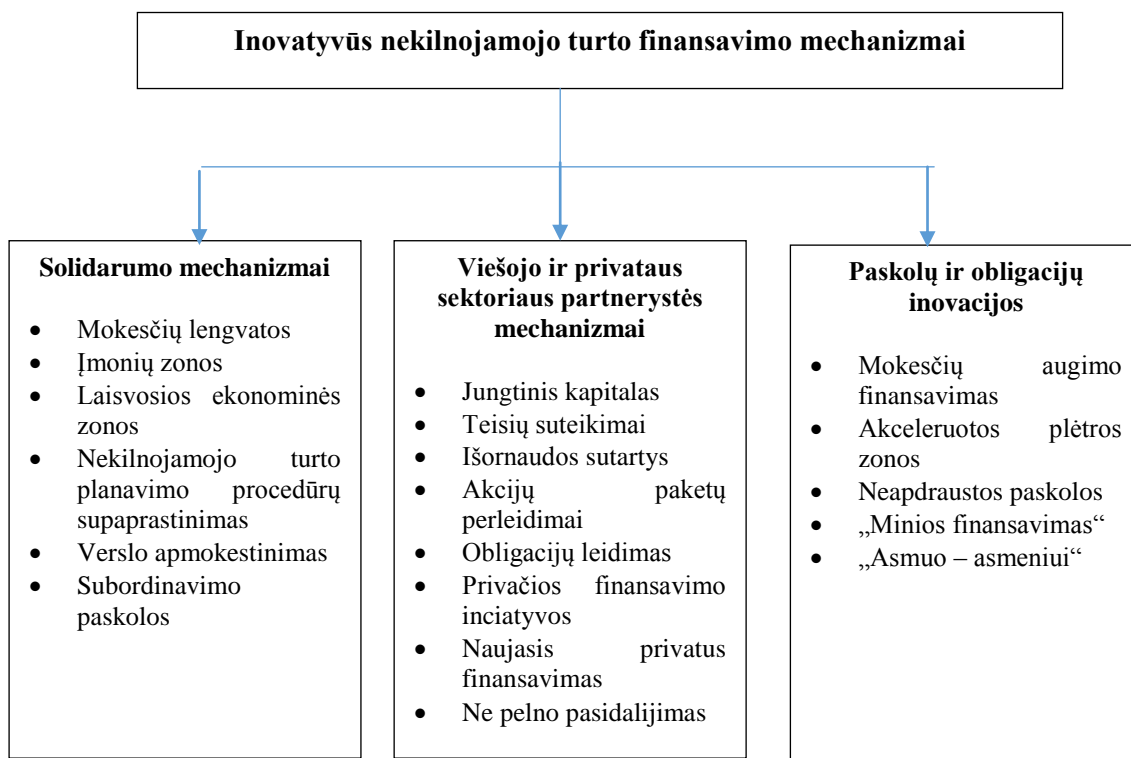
Inovatyvūs nekilnojamojo turto finansavimo mechanizmai

Solidarumo mechanizmai

- Mokesčių lengvatos
- Įmonių zonos
- Laisvosios ekonominės zonos
- Nekilnojamojo turto planavimo procedūrų supaprastinimas
- Verslo apmokestinimas
- Subordinavimo paskolos

Viešojo ir privataus sektoriaus partnerystės mechanizmai

- Jungtinis kapitalas
- Teisių suteikimai
- Išornaudos sutartys
- Akcijų paketų perleidimai
- Obligacijų leidimas
- Privačios finansavimo inciatyvos
- Naujasis privatus finansavimas
- Ne pelno pasidalijimas

Paskolų ir obligacijų inovacijos

- Mokesčių augimo finansavimas
- Akceleruotos plėtros zonos
- Neapdraustos paskolos
- „Minios finansavimas“
- „Asmuo – asmeniui“